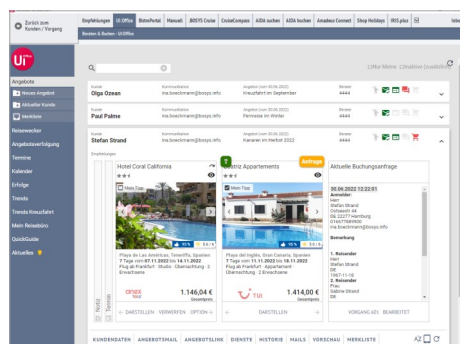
Zurück zum Kunden / Vorgang

Empfehlungen | Ui Office | BistroPortal | Manuell | JBOSYS Cruise | CruiseCompass | AIDA suchen | AIDA buchen | Amadeus Connect | Shop Holidays | IRIS plus | Iabel

Reisen & Buchen - UI Office

Ui

Angebote
Neues Angebot
Aktueller Kunde
Merkliste
Reisewecker
Angebotsverfolgung
Termine
Kalender
Erfolge
Trends
Trends Kreuzfahrt
Mein Reisebüro
QuickGuide
Aktuelles

Liste Meine Cre8tive Lesebilder

Kunde
Olga Ocean
Kommunikation
ina.boeckmann@bosys.info
Angebot (vom 30.06.2022)
Kreuzfahrt im September
Berater
4444

Kunde
Paul Palme
Kommunikation
ina.boeckmann@bosys.info
Angebot (vom 30.06.2022)
Fernreise im Winter
Berater
4444

Kunde
Stefan Strand
Kommunikation
ina.boeckmann@bosys.info
Angebot (vom 30.06.2022)
Kanaren im Herbst 2022
Berater
4444

Empfehlungen

Hotel Coral California
★★★
Mein Tipp
95 %
5.6 / 6
Playa de Las Américas, Teneriffa, Spanien
7 Tage vom 07.11.2022 bis 14.11.2022
Flug ab Frankfurt · Studio · Übernachtung · 2 Erwachsene
DERTOUR
1.146,04 €
Gesamtpreis
DARSTELLEN VERWERFEN OPTION

Notiz
Termine

Anfrage
Beatriz Appartements
★★★
Mein Tipp
95 %
5.6 / 6
Playa del Inglés, Gran Canaria, Spanien
7 Tage vom 11.11.2022 bis 18.11.2022
Flug ab Frankfurt · Appartement · Übernachtung · 2 Erwachsene
TUI
1.414,00 €
Gesamtpreis
DARSTELLEN

Aktuelle Buchungsanfrage
30.06.2022 12:22:01
Anmelder
Herr
Stefan Strand
Ostweststr. 44
DE 22277 Hamburg
015677889900
ina.boeckmann@bosys.info
Bemerkung

1. Reisender
Herr
Stefan Strand
DE
1967-11-16
2. Reisender
Frau
Sabine Strand
DE
VORGANG AD1 BEARBEITET

KUNDENDATEN ANGEBOTSMAIL ANGEBOTSLINK DIENSTE HISTORIE MAILS VORSCHAU MERKLISTE